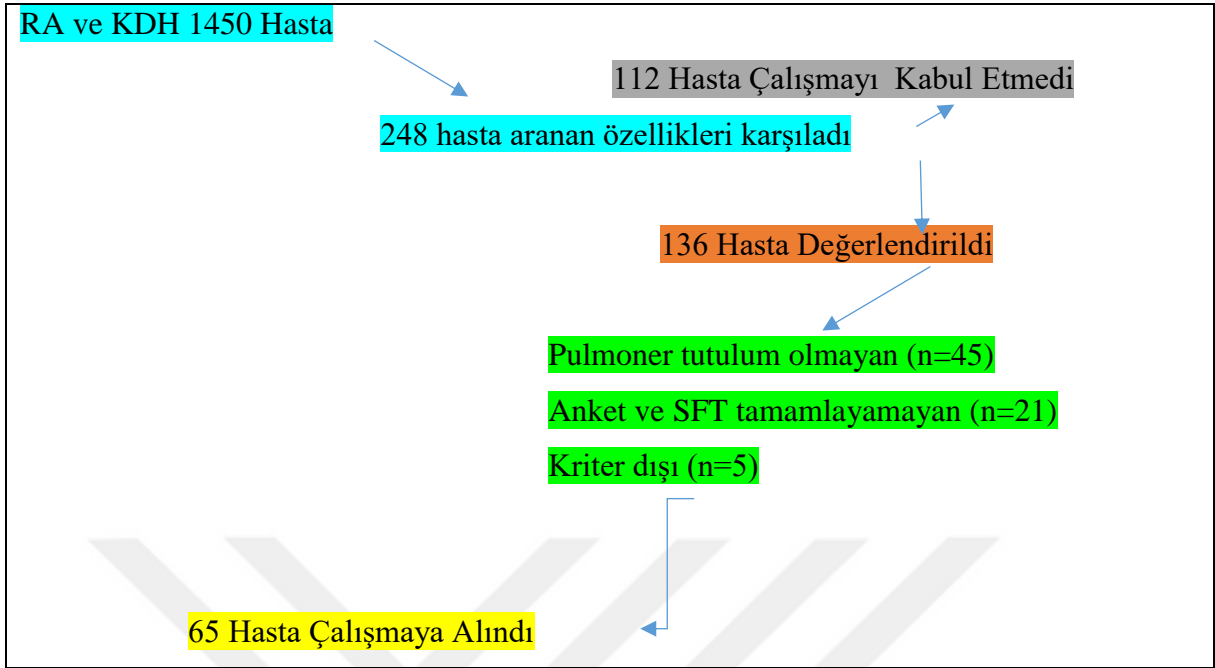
RA ve KDH 1450 Hasta

112 Hasta Çalışmayı Kabul Etmedi

248 hasta aranan özellikleri karşıladı

136 Hasta Değerlendirildi

Pulmoner tutulum olmayan (n=45)

Anket ve SFT tamamlayamayan (n=21)

Kriter dışı (n=5)

65 Hasta Çalışmaya Alındı